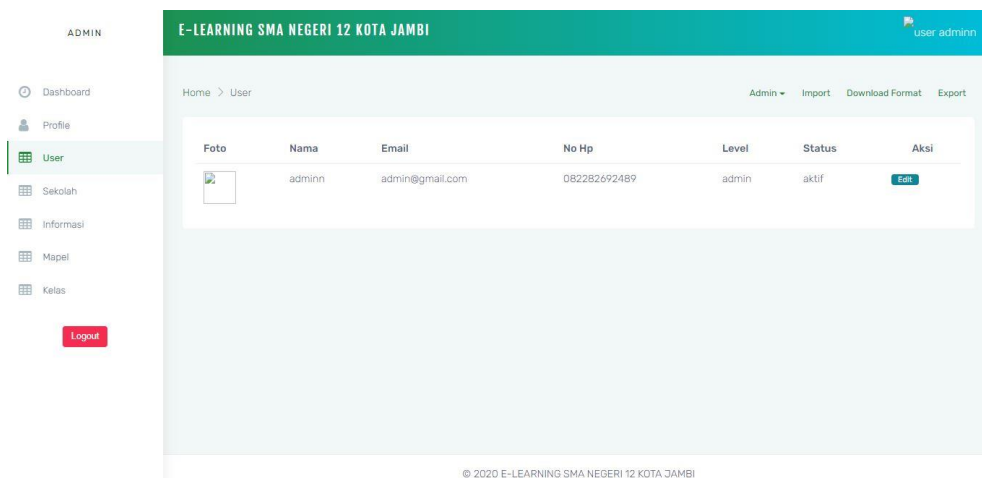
ADMIN

E-LEARNING SMA NEGERI 12 KOTA JAMBI

user adminn

Dashboard

Profile

User

Sekolah

Informasi

Mapel

Kelas

Logout

Home > User

Admin ▾ Import Download Format Export

| Foto | Nama | Email | No Hp | Level | Status | Aksi |
|---|---|---|---|---|---|---|
| | adminn | admin@gmail.com | 082282692489 | admin | aktif | Edit |

© 2020 E-LEARNING SMA NEGERI 12 KOTA JAMBI